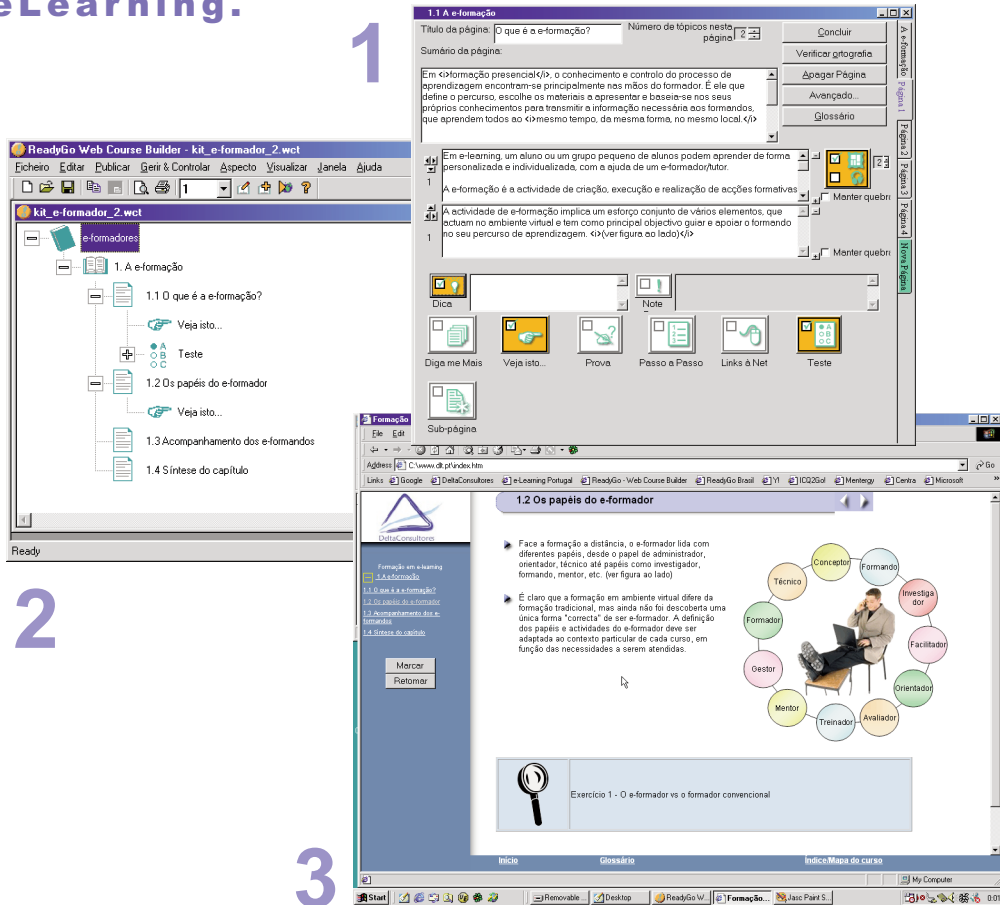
eLearning.

1

1.1 A e-formação

Título da página: O que é a e-formação?

Número de tópicos nesta página 2

Concluir

Verificar ortografia

Apagar Página

Avançado...

Glossário

Sumário da página:

Em <i>formação presencial</i>, o conhecimento e controlo do processo de aprendizagem encontram-se principalmente nas mãos do formador. É ele que define o percurso, escolhe os materiais a apresentar e baseia-se nos seus próprios conhecimentos para transmitir a informação necessária aos formandos, que aprendem todos ao <i>mesmo tempo, da mesma forma, no mesmo local.</i>

Em e-learning, um aluno ou um grupo pequeno de alunos podem aprender de forma personalizada e individualizada, com a ajuda de um e-formador/tutor.

A e-formação é a actividade de criação, execução e realização de acções formativas

1

Manter quebra

A actividade de e-formação implica um esforço conjunto de vários elementos, que actuam no ambiente virtual e tem como principal objectivo guiar e apoiar o formando no seu percurso de aprendizagem. <i>(ver figura ao lado)</i>

1

Manter quebra

A e-formação

Página 1

Página 2

Página 3

Página 4

Nova Página

Dica

Note

Diga me Mais

Veja isto...

Prova

Passo a Passo

Links à Net

Teste

Sub-página

ReadyGo Web Course Builder - kit_e-formador_2.wct

Ficheiro Editar Publicar Gerir & Controlar Aspecto Visualizar Janela Ajuda

1

kit_e-formador_2.wct

e-formadores

1. A e-formação

1.1 O que é a e-formação?

Veja isto...

A B C

Teste

1.2 Os papéis do e-formador

Veja isto...

1.3 Acompanhamento dos e-formandos

1.4 Síntese do capítulo

Ready

2

Formação

File Edit

Address C:\www.dlt.pt\index.htm

Go

Links Google DeltaConsultores e-Learning Portugal ReadyGo - Web Course Builder ReadyGo Brasil Y! ICQ2Go! Mentergy Centra Microsoft

DeltaConsultores

1.2 Os papéis do e-formador

Formação em e-learning

1.A e-formação

1.1 O que é a e-formação?

1.2 Os papéis do e-formador

1.3 Acompanhamento dos e-formandos

1.4 Síntese do capítulo

Marcar

Retomar

Face a formação a distância, o e-formador lida com diferentes papéis, desde o papel de administrador, orientador, técnico até papéis como investigador, formando, mentor, etc. (ver figura ao lado)

É claro que a formação em ambiente virtual difere da formação tradicional, mas ainda não foi descoberta uma única forma "correcta" de ser e-formador. A definição dos papéis e actividades do e-formador deve ser adaptada ao contexto particular de cada curso, em função das necessidades a serem atendidas.

Conceptor

Formando

Técnico

Investigador

Formador

Facilitador

Gestor

Orientador

Mentor

Treinador

Avaliador

Exercício 1 - O e-formador vs o formador convencional

Início

Glossário

Índice/Mapa do curso

My Computer

3

Start

Removable ...

Desktop

ReadyGo W...

Formação...

Jasc Paint S...